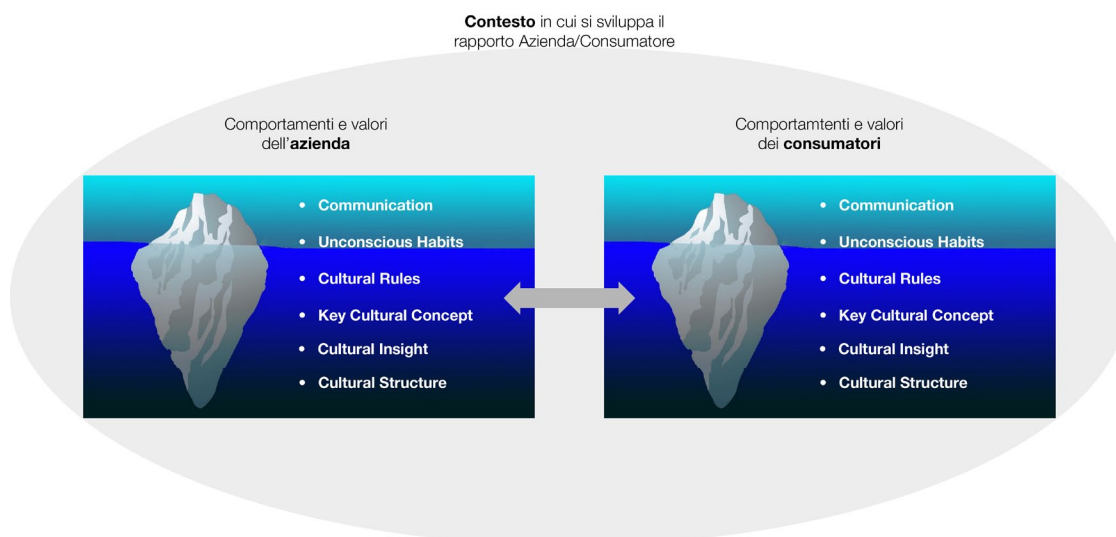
**Contesto** in cui si sviluppa il rapporto Azienda/Consumatore

Comportamenti e valori dell'**azienda**

- Communication
- Unconscious Habits
- Cultural Rules
- Key Cultural Concept
- Cultural Insight
- Cultural Structure

Comportamtenti e valori dei **consumatori**

- Communication
- Unconscious Habits
- Cultural Rules
- Key Cultural Concept
- Cultural Insight
- Cultural Structure